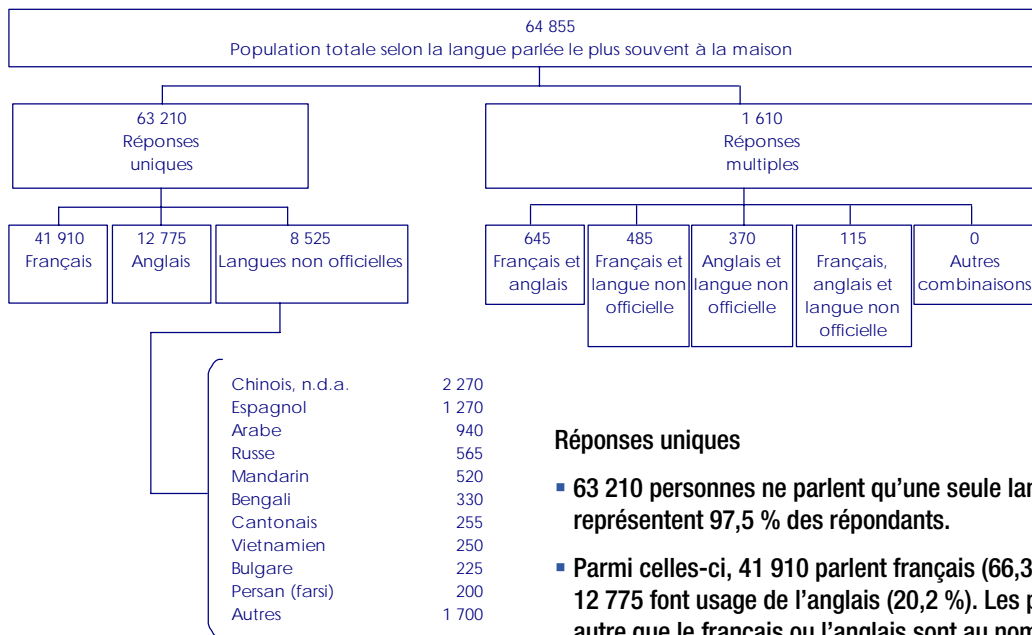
64 855
Population totale selon la langue parlée le plus souvent à la maison

63 210
Réponses uniques

1 610
Réponses multiples

41 910
Français

12 775
Anglais

8 525
Langues non officielles

645
Français et anglais

485
Français et langue non officielle

370
Anglais et langue non officielle

115
Français, anglais et langue non officielle

0
Autres combinaisons

| | |
|---|---|
| Chinois, n.d.a. | 2 270 |
| Espagnol | 1 270 |
| Arabe | 940 |
| Russe | 565 |
| Mandarin | 520 |
| Bengali | 330 |
| Cantonais | 255 |
| Vietnamien | 250 |
| Bulgare | 225 |
| Persan (farsi) | 200 |
| Autres | 1 700 |

Réponses uniques

▪ 63 210 personnes ne parlent qu'une seule lan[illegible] représentent 97,5 % des répondants.

▪ Parmi celles-ci, 41 910 parlent français (66,3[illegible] 12 775 font usage de l'anglais (20,2 %). Les p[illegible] autre que le français ou l'anglais sont au nom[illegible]